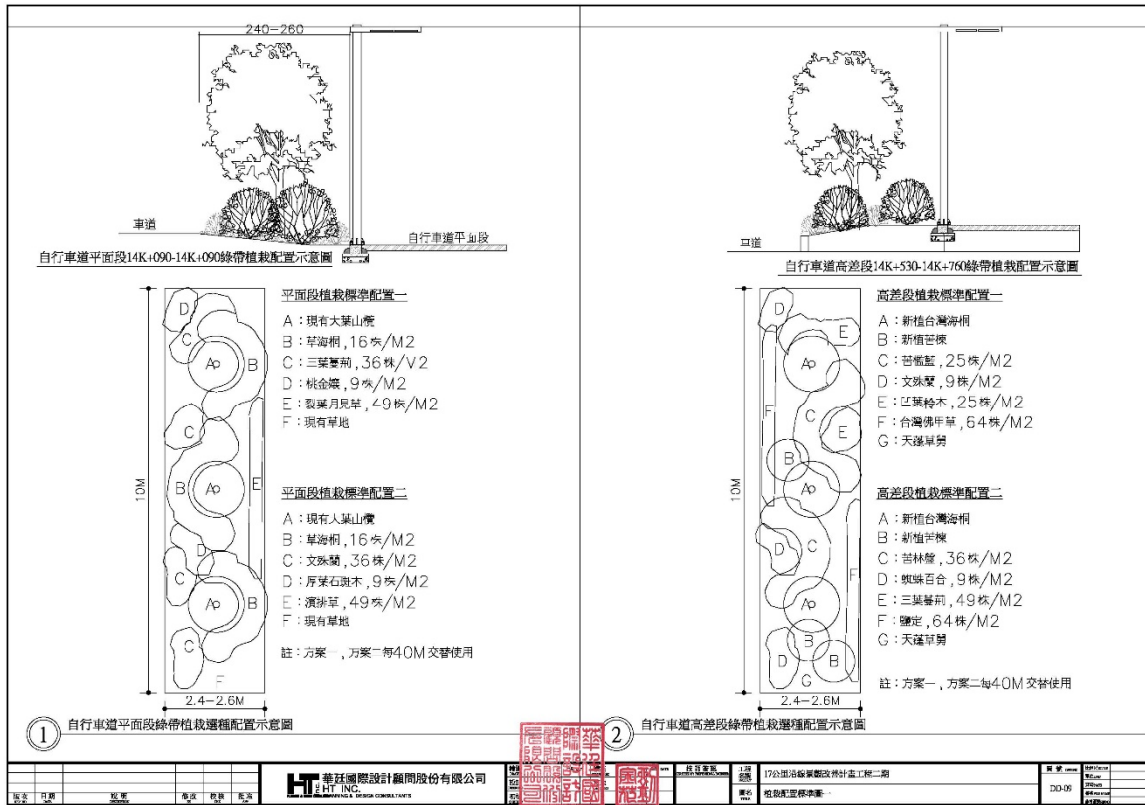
240~260

車道

自行車道平面段

自行車道平面段14K+090-14K+090綠帶植栽配置示意圖

平面段植栽標準配置一
A：現有大葉山欖
B：草海桐，16株/M2
C：三葉蔓荊，36株/V2
D：桃金孃，9株/M2
E：裂葉月見草，49株/M2
F：現有草地

D
C
Ap
B
C
B
Ap
E
D
C
Ap
B
C
F

10M

平面段植栽標準配置二
A：現有大葉山欖
B：草海桐，16株/M2
C：文殊蘭，36株/M2
D：厚葉石斑木，9株/M2
E：濱排草，49株/M2
F：現有草地

註：方案 ，方案二每40M交替使用

2.4~2.6M

1 自行車道平面段綠帶植栽選種配置示意圖

車道

自行車道高差段14K+530-14K+760綠帶植栽配置示意圖

高差段植栽標準配置一
A：新植台灣海桐
B：新植苦楝
C：苦檻藍，25株/M2
D：文殊蘭，9株/M2
E：四葉枠木，25株/M2
F：台灣佛甲草，64株/M2
G：天蓬草舅

D
E
Ap
C
E
F
B
D
Ap
10M

高差段植栽標準配置二
A：新植台灣海桐
B：新植苦楝
C：苦林盤，36株/M2
D：蜘蛛百合，9株/M2
E：三葉蔓荊，49株/M2
F：蘄定，64株/M2
G：天蓬草舅

D
C
F
Ap
B
D
B

註：方案一，方案二每40M交替使用

2.4~2.6M

2 自行車道高差段綠帶植栽選種配置示意圖

華廷國際設計顧問股份有限公司
HT INC.

17公里沿線景觀改善計畫工程二期

植栽配置標準圖一

DD-09